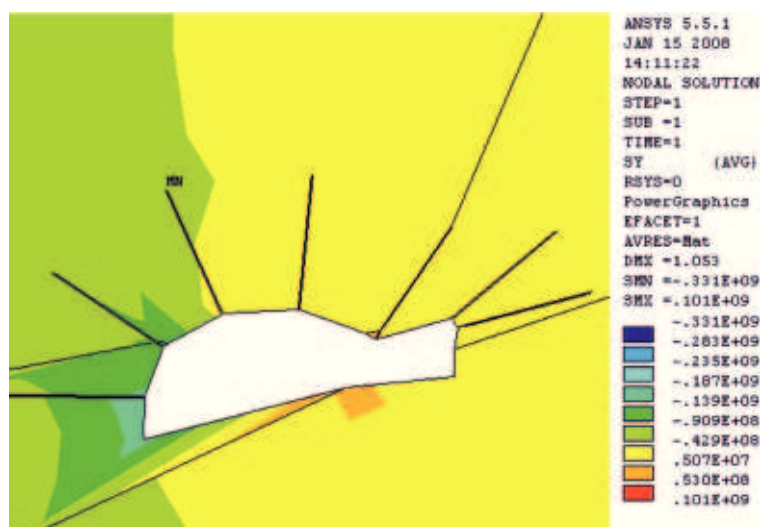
MN

ANSYS 5.5.1
JAN 15 2008
14:11:22
NODAL SOLUTION
STEP=1
SUB =1
TIME=1
SY (AVG)
RSYS=0
PowerGraphics
EFACET=1
AVRES=Mat
DMX =1.053
SMN =-.331E+09
SMX =.101E+09
-.331E+09
-.283E+09
-.235E+09
-.187E+09
-.139E+09
-.909E+08
-.429E+08
.507E+07
.530E+08
.101E+09